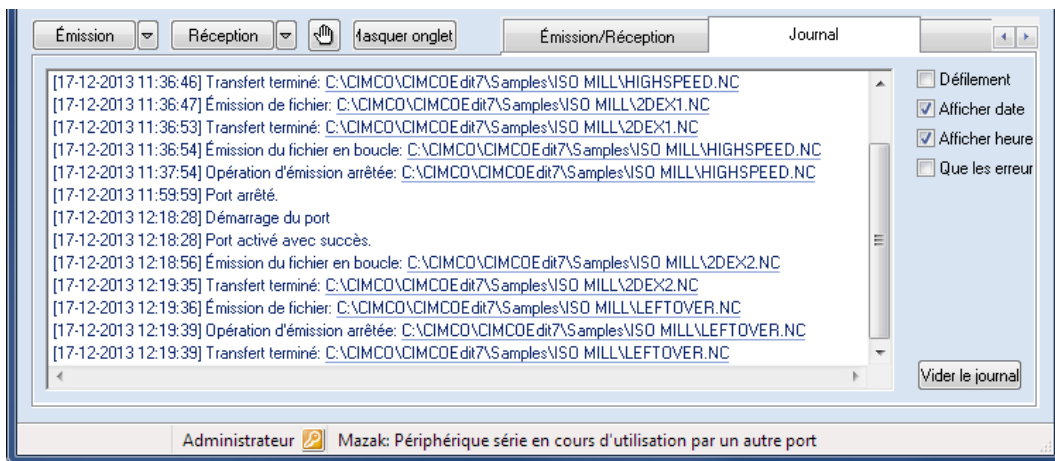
Émission | Réception | Masquer onglet | Émission/Réception | Journal

[17-12-2013 11:36:46] Transfert terminé: C:\CIMCO\CIMCOEdit7\Samples\ISO MILL\HIGHSPEED.NC
[17-12-2013 11:36:47] Émission de fichier: C:\CIMCO\CIMCOEdit7\Samples\ISO MILL\2DEX1.NC
[17-12-2013 11:36:53] Transfert terminé: C:\CIMCO\CIMCOEdit7\Samples\ISO MILL\2DEX1.NC
[17-12-2013 11:36:54] Émission du fichier en boucle: C:\CIMCO\CIMCOEdit7\Samples\ISO MILL\HIGHSPEED.NC
[17-12-2013 11:37:54] Opération d'émission arrêtée: C:\CIMCO\CIMCOEdit7\Samples\ISO MILL\HIGHSPEED.NC
[17-12-2013 11:59:59] Port arrêté.
[17-12-2013 12:18:28] Démarrage du port
[17-12-2013 12:18:28] Port activé avec succès.
[17-12-2013 12:18:56] Émission du fichier en boucle: C:\CIMCO\CIMCOEdit7\Samples\ISO MILL\2DEX2.NC
[17-12-2013 12:19:35] Transfert terminé: C:\CIMCO\CIMCOEdit7\Samples\ISO MILL\2DEX2.NC
[17-12-2013 12:19:36] Émission de fichier: C:\CIMCO\CIMCOEdit7\Samples\ISO MILL\LEFTOVER.NC
[17-12-2013 12:19:39] Opération d'émission arrêtée: C:\CIMCO\CIMCOEdit7\Samples\ISO MILL\LEFTOVER.NC
[17-12-2013 12:19:39] Transfert terminé: C:\CIMCO\CIMCOEdit7\Samples\ISO MILL\LEFTOVER.NC

Défilement
Afficher date
Afficher heure
Que les erreur

Vider le journal

Administrateur | Mazak: Périphérique série en cours d'utilisation par un autre port